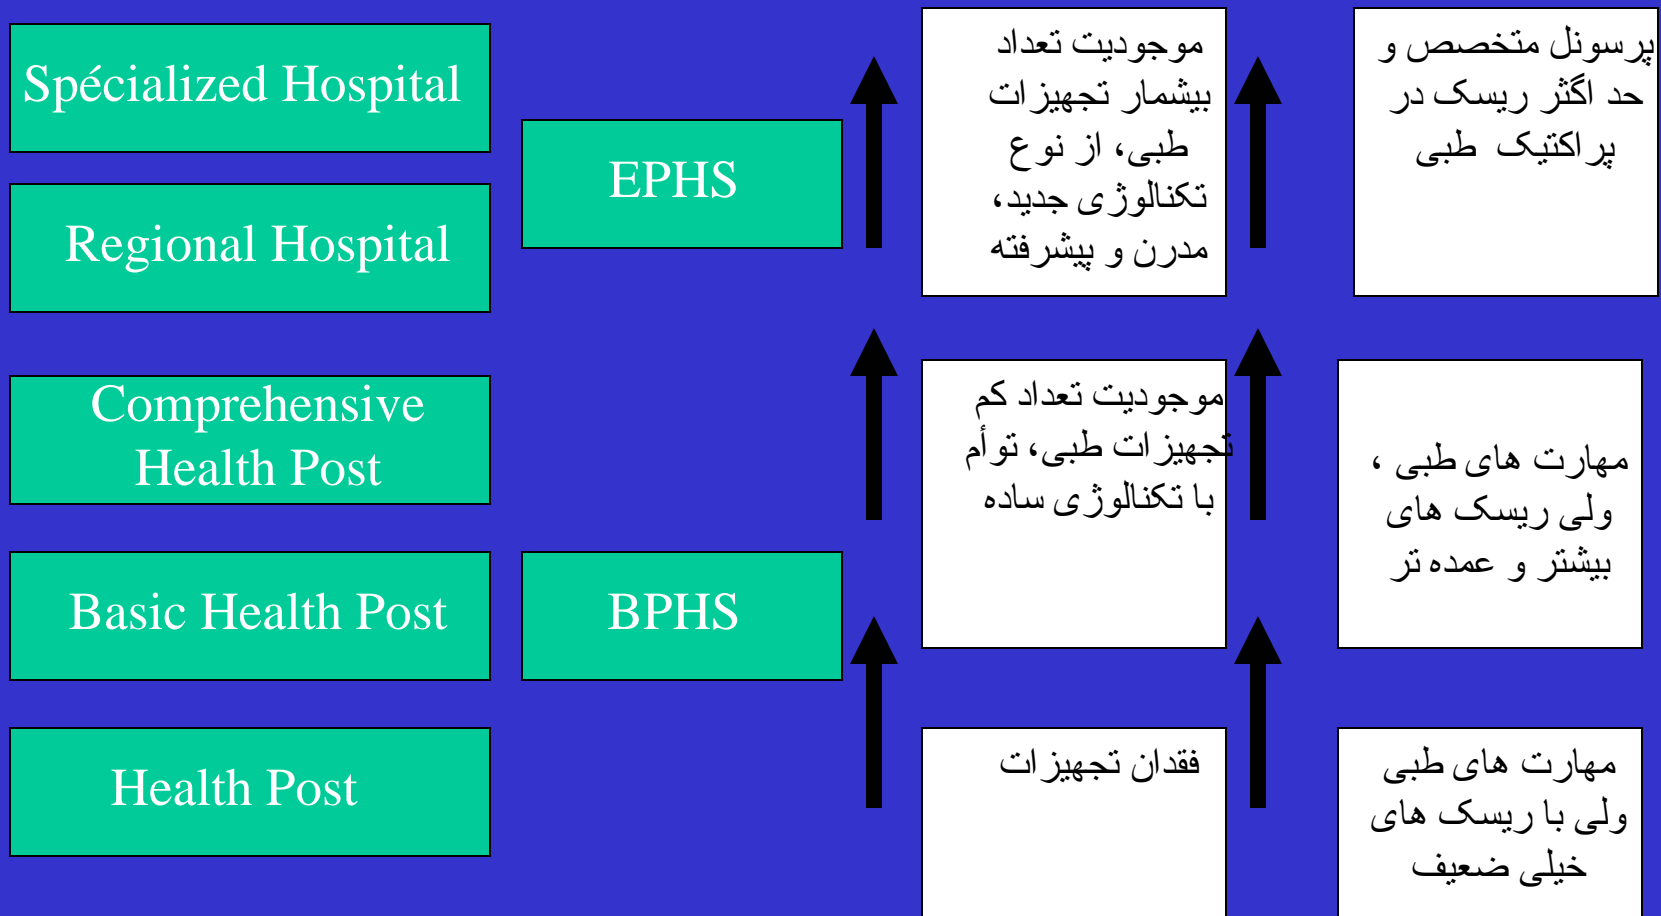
Spécialized Hospital

Regional Hospital

Comprehensive Health Post

Basic Health Post

Health Post

EPHS

BPHS

موجودیت تعداد بیشمار تجهیزات طبی، از نوع تکنالوژی جدید، مدرن و پیشرفته

پرسونل متخصص و حد اگثر ریسک در پراکتیک طبی

موجودیت تعداد کم تجهیزات طبی، توأم با تکنالوژی ساده

مهارت های طبی ، ولی ریسک های بیشتر و عمده تر

فقدان تجهیزات

مهارت های طبی ولی با ریسک های خیلی ضعیف